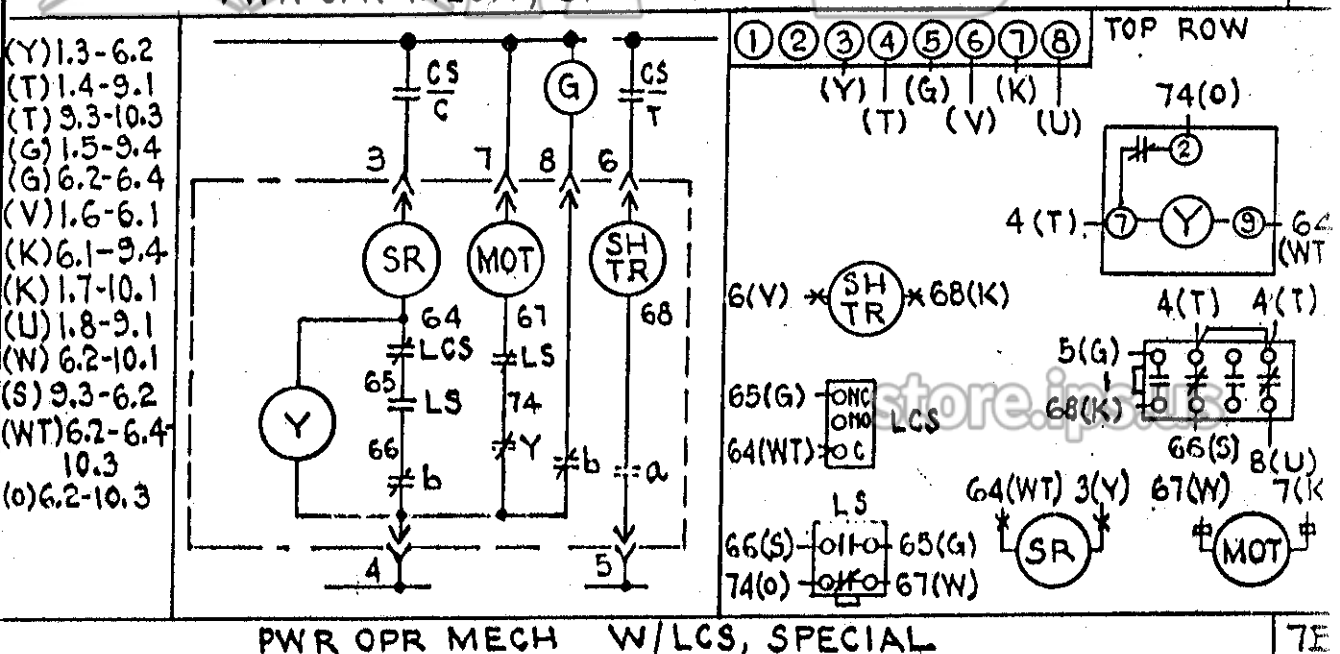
(Y) 1.3-6.2
(T) 1.4-9.1
(T) 9.3-10.3
(G) 1.5-9.4
(G) 6.2-6.4
(V) 1.6-6.1
(K) 6.1-9.4
(K) 1.7-10.1
(U) 1.8-9.1
(W) 6.2-10.1
(S) 9.3-6.2
(WT) 6.2-6.4-10.3
(0) 6.2-10.3

CS C
G
CS T
3
7
8
6
SR
MOT
SH TR
64
67
68
LCS
LS
65
LS
74
Y
Y
66
b
b
a
4
5

① ② ③ ④ ⑤ ⑥ ⑦ ⑧ TOP ROW
(Y) (T) (G) (V) (K) (U)
74(0)
②
4 (T) ⑦ Y ⑨ 64 (WT
6(V) SH TR 68(K)
4(T) 4(T)
5(G)
68(K)
66(S) 8(U)
65(G) ONC ONO LCS
64(WT) OC
LS
66(S) 65(G)
74(0) 67(W)
64(WT) 3(Y) 67(W) 7(K
SR
MOT

store.ips.us

PWR OPR MECH W/LCS, SPECIAL
7E